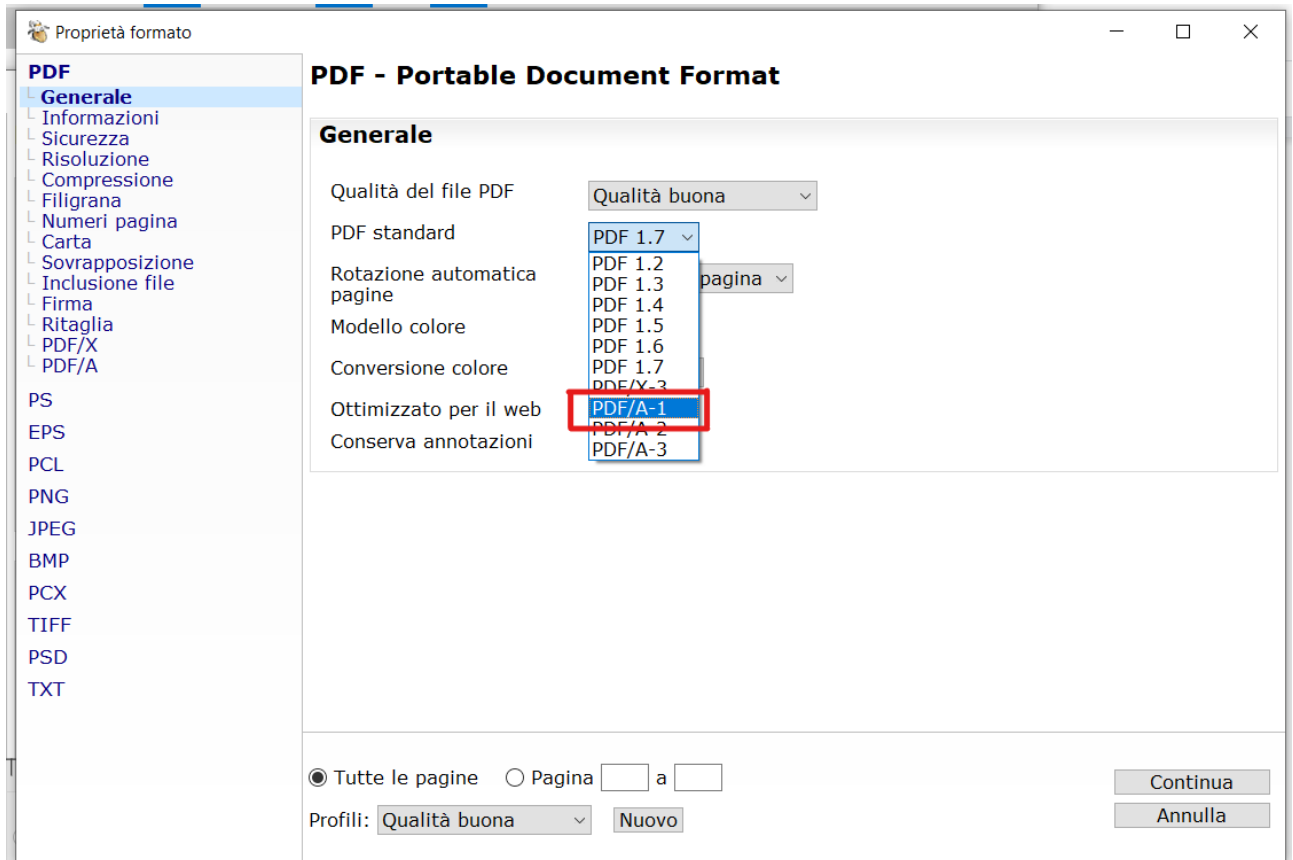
Proprietà formato

PDF
Generale
Informazioni
Sicurezza
Risoluzione
Compressione
Filigrana
Numeri pagina
Carta
Sovrapposizione
Inclusione file
Firma
Ritaglia
PDF/X
PDF/A
PS
EPS
PCL
PNG
JPEG
BMP
PCX
TIFF
PSD
TXT

PDF - Portable Document Format

Generale

Qualità del file PDF
Qualità buona
PDF standard
PDF 1.7
Rotazione automatica pagine
pagina
Modello colore
Conversione colore
Ottimizzato per il web
Conserva annotazioni

PDF 1.2
PDF 1.3
PDF 1.4
PDF 1.5
PDF 1.6
PDF 1.7
PDF/X-3
PDF/A-1
PDF/A-2
PDF/A-3

Tutte le pagine
Pagina
a
Continua
Profili: Qualità buona
Nuovo
Annulla